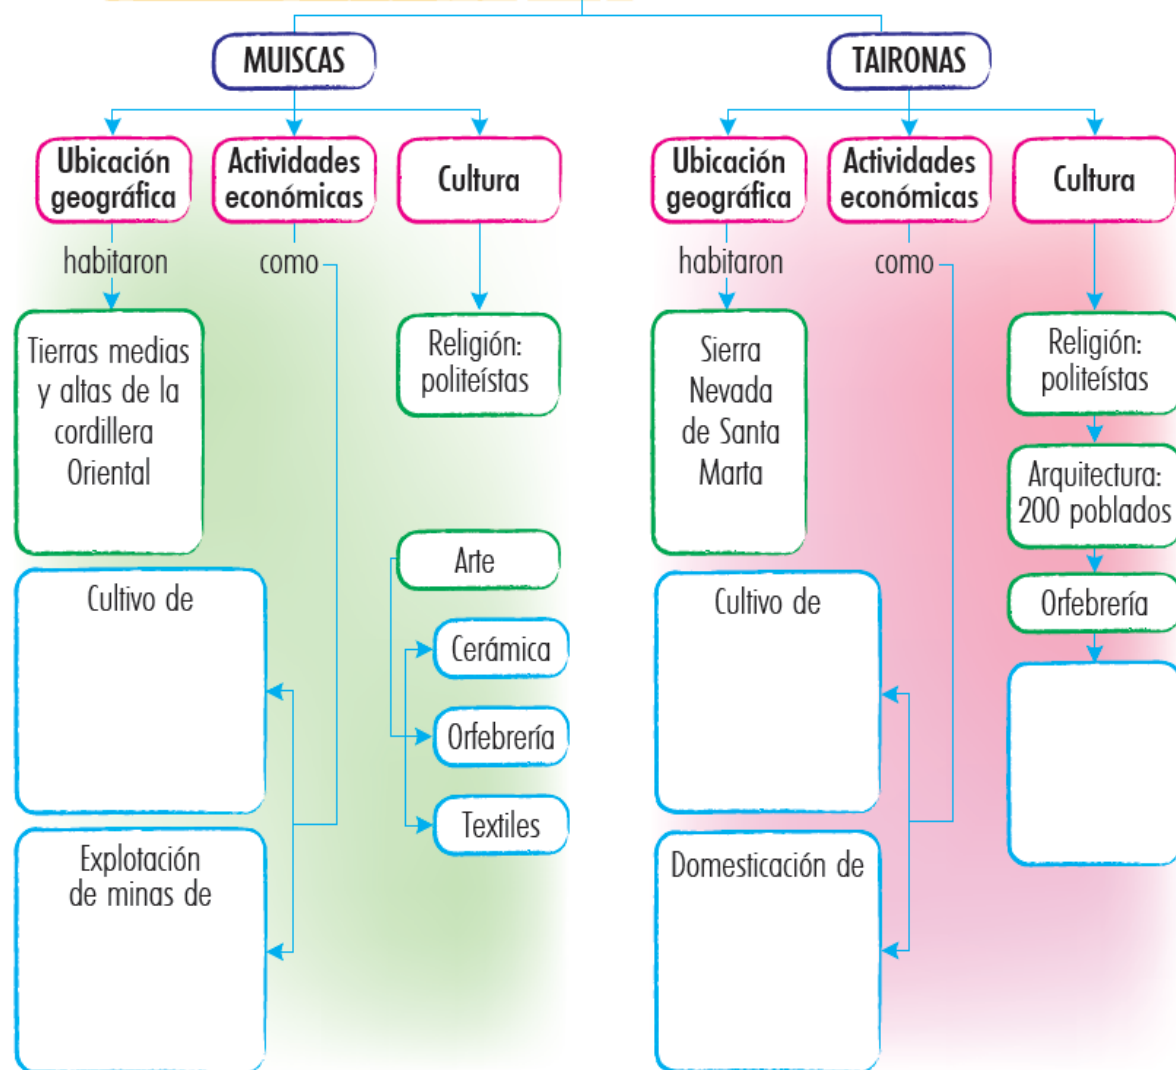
MUISCAS

Ubicación geográfica

habitaron

Tierras medias y altas de la cordillera Oriental

Actividades económicas

como

Cultivo de

Explotación de minas de

Cultura

Religión: politeístas

Arte

Cerámica

Orfebrería

Textiles

TAIRONAS

Ubicación geográfica

habitaron

Sierra Nevada de Santa Marta

Actividades económicas

como

Cultivo de

Domesticación de

Cultura

Religión: politeístas

Arquitectura: 200 poblados

Orfebrería